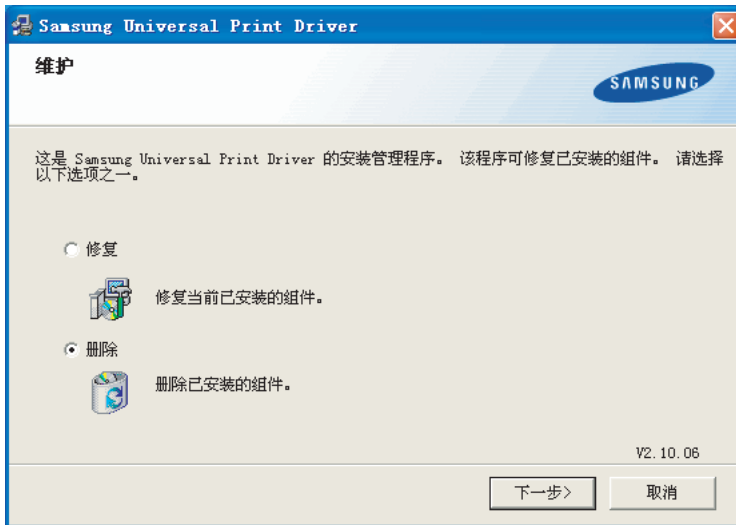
Samsung Universal Print Driver

维护

SAMSUNG

这是 Samsung Universal Print Driver 的安装管理程序。 该程序可修复已安装的组件。 请选择以下选项之一。

修复

修复当前已安装的组件。

删除

删除已安装的组件。

V2.10.06

下一步>

取消